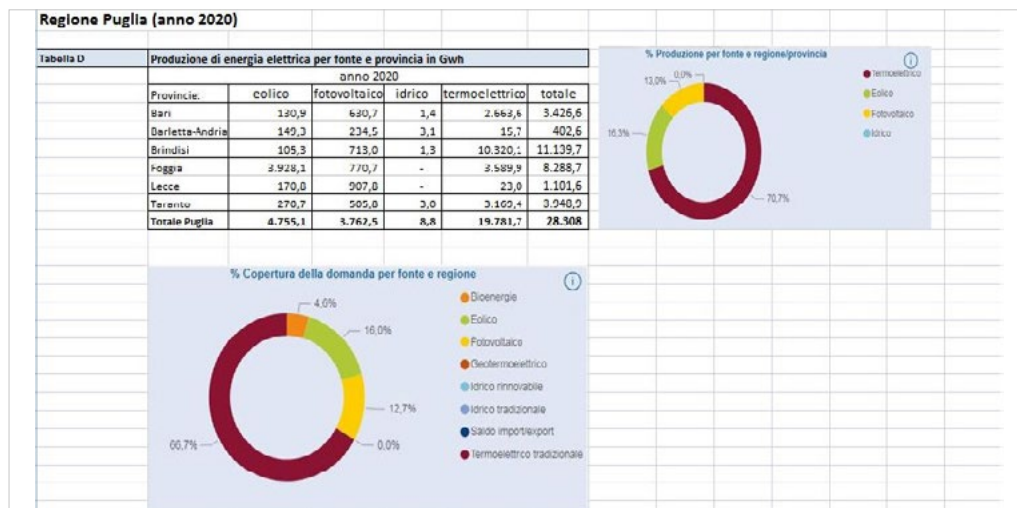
Regione Puglia (anno 2020)

Tabella D

Produzione di energia elettrica per fonte e provincia in Gwh

| | anno 2020 | | | | |
|---|---|---|---|---|---|
| Provincie. | eolico | fotovoltaico | idrico | termoelettrico | totale |
| Bari | 130,9 | 630,7 | 1,4 | 2.663,6 | 3.426,6 |
| Barletta-Andria | 149,3 | 234,5 | 3,1 | 15,7 | 402,6 |
| Brindisi | 105,3 | 713,0 | 1,3 | 10.320,1 | 11.139,7 |
| Foggia | 3.928,1 | 770,7 | - | 3.589,9 | 8.288,7 |
| Lecce | 170,8 | 907,8 | - | 23,0 | 1.101,6 |
| Taranto | 270,7 | 505,8 | 3,0 | 3.169,4 | 3.948,9 |
| Totale Puglia | 4.755,1 | 3.762,5 | 8,8 | 19.781,7 | 28.308 |

% Produzione per fonte e regione/provincia

13,0% 0,0% 16,3% 70,7%

Termoelettrico
Eolico
Fotovoltaico
Idrico

% Copertura della domanda per fonte e regione

4,0% 16,0% 12,7% 0,0% 66,7%

Bioenergie
Eolico
Fotovoltaico
Geotermoelettrico
Idrico rinnovabile
Idrico tradizionale
Saldo import/export
Termoelettrico tradizionale